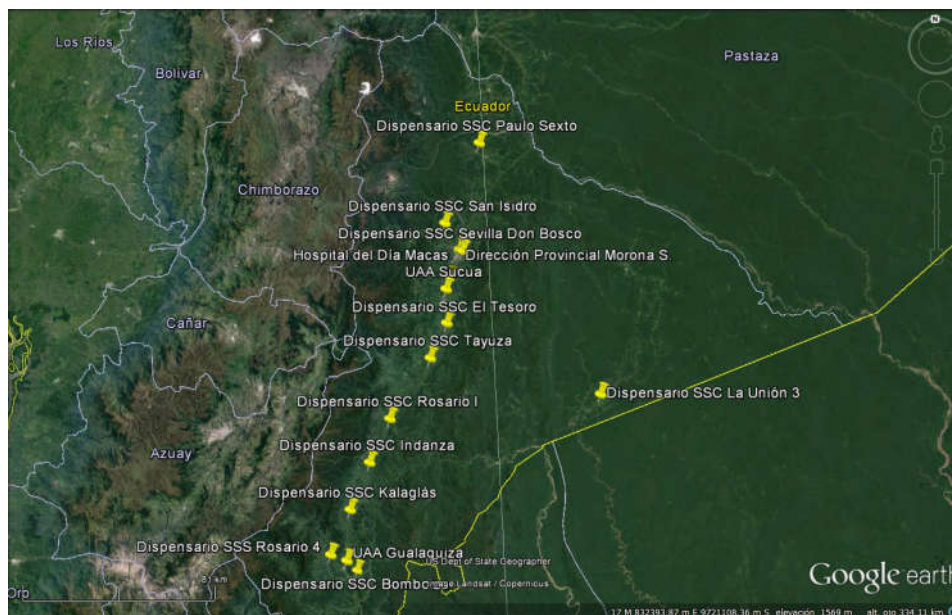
Los Ríos
Bolívar
Pastaza
Ecuador
Dispensario SSC Paulo Sexto
Chimborazo
Dispensario SSC San Isidro
Dispensario SSC Sevilla Don Bosco
Hospital del Día Macas
Dirección Provincial Morona S.
UAA Sucua
Dispensario SSC El Tesoro
Cañar
Dispensario SSC Tayuza
Dispensario SSC La Unión 3
Dispensario SSC Rosario I
Dispensario SSC Indanza
Azuay
Dispensario SSC Kalaglás
Dispensario SSS Rosario 4
UAA Gualaquiza
US Dept of State Geographer
Dispensario SSC Bombo
Image Landsat / Copernicus
Google earth
17 M 832393.82 m E 9721108.36 m S elevación 1569 m alt. ojo 334.11 km